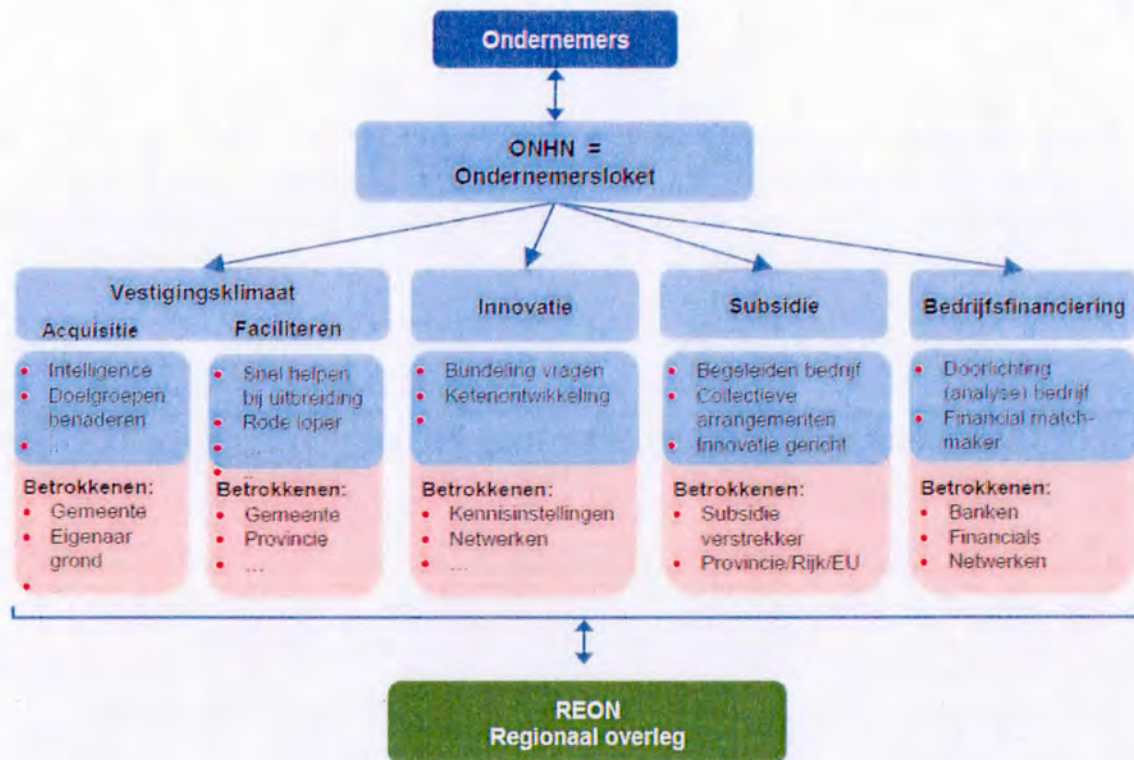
Ondernemers

ONHN =
Ondernemersloket

Vestigingsklimaat
Acquisitie
Faciliteren

Innovatie

Subsidie

Bedrijfsfinanciering

- Intelligence
- Doelgroepen benaderen
- ...

Betrokkenen:
- Gemeente
- Eigenaar grond
- ...

- Snel helpen bij uitbreiding
- Rode loper
- ...
- ...

Betrokkenen:
- Gemeente
- Provincie
- ...

- Bundeling vragen
- Ketenontwikkeling
-

Betrokkenen:
- Kennisinstellingen
- Netwerken
- ...

- Begeleiden bedrijf
- Collectieve arrangementen
- Innovatie gericht

Betrokkenen:
- Subsidie verstrekker
- Provincie/Rijk/EU

- Doorlichting (analyse) bedrijf
- Financial match-maker

Betrokkenen:
- Banken
- Financials
- Netwerken

REON
Regionaal overleg